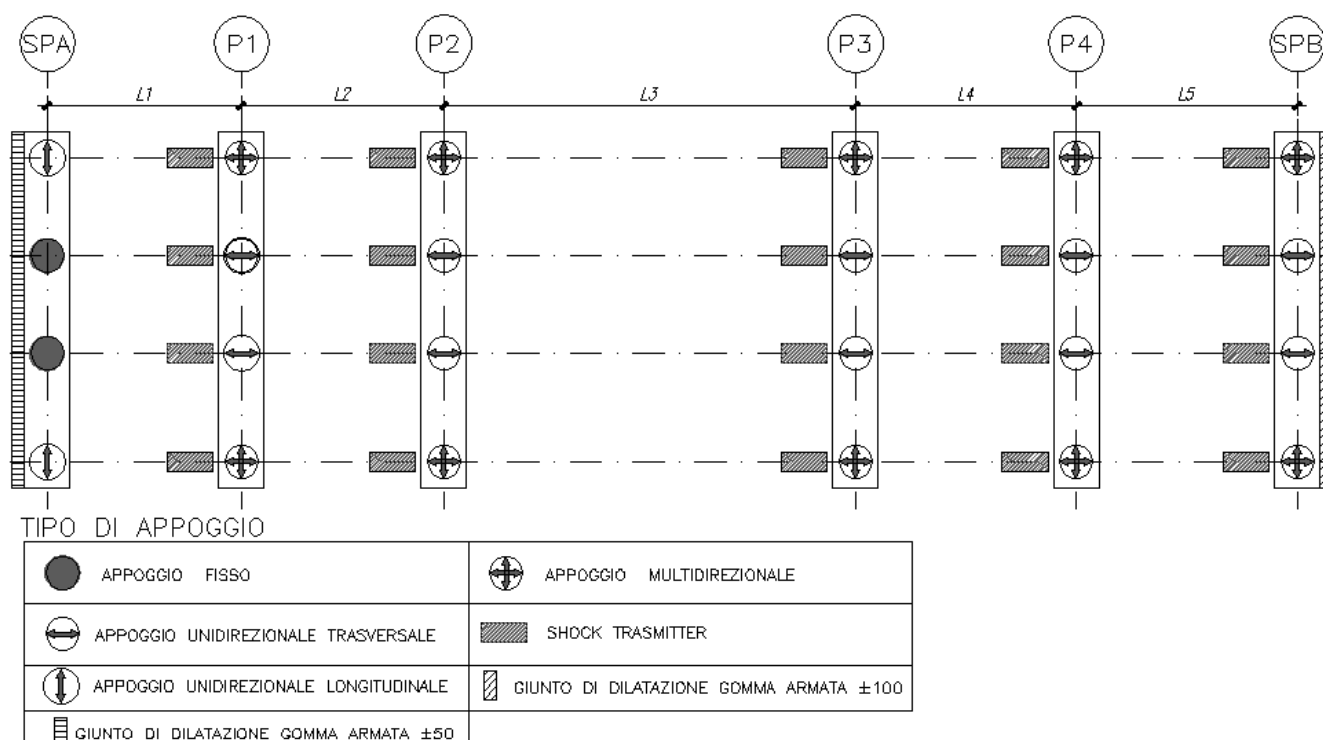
SPA P1 P2 P3 P4 SPB

L1 L2 L3 L4 L5

TIPO DI APPOGGIO

| APPOGGIO FISSO | APPOGGIO MULTIDIREZIONALE |
|---|---|
| APPOGGIO UNIDIREZIONALE TRASVERSALE | SHOCK TRASMITTER |
| APPOGGIO UNIDIREZIONALE LONGITUDINALE | GIUNTO DI DILATAZIONE GOMMA ARMATA ±100 |
| GIUNTO DI DILATAZIONE GOMMA ARMATA ±50 | |